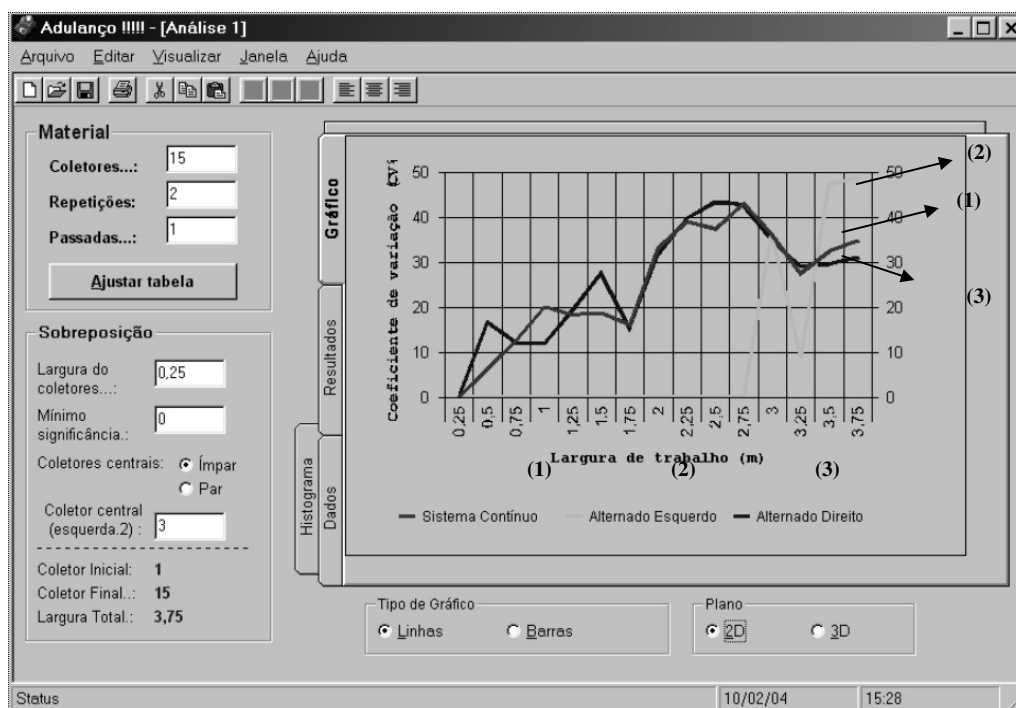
Adulanço !!!!! - [Análise 1]

Arquivo Editar Visualizar Janela Ajuda

Material

Coletores...: 15

Repetições: 2

Passadas...: 1

Ajustar tabela

Sobreposição

Largura do coletores...: 0,25

Mínimo significância.: 0

Coletores centrais: Ímpar Par

Coletor central (esquerda.2) : 3

Coletor Inicial: 1

Coletor Final..: 15

Largura Total.: 3,75

Gráfico

Resultados

Dados

Histograma

Coeficiente de variação (CV)

50 40 30 20 10 0

50 40 30 20 10 0

0,25 0,5 0,75 1 1,25 1,5 1,75 2 2,25 2,5 2,75 3 3,25 3,5 3,75

Largura de trabalho (m)

(2)

(1)

(3)

(1) (2) (3)

Sistema Contínuo Alternado Esquerdo Alternado Direito

Tipo de Gráfico

Linhas Barras

Plano

2D 3D

Status

10/02/04

15:28